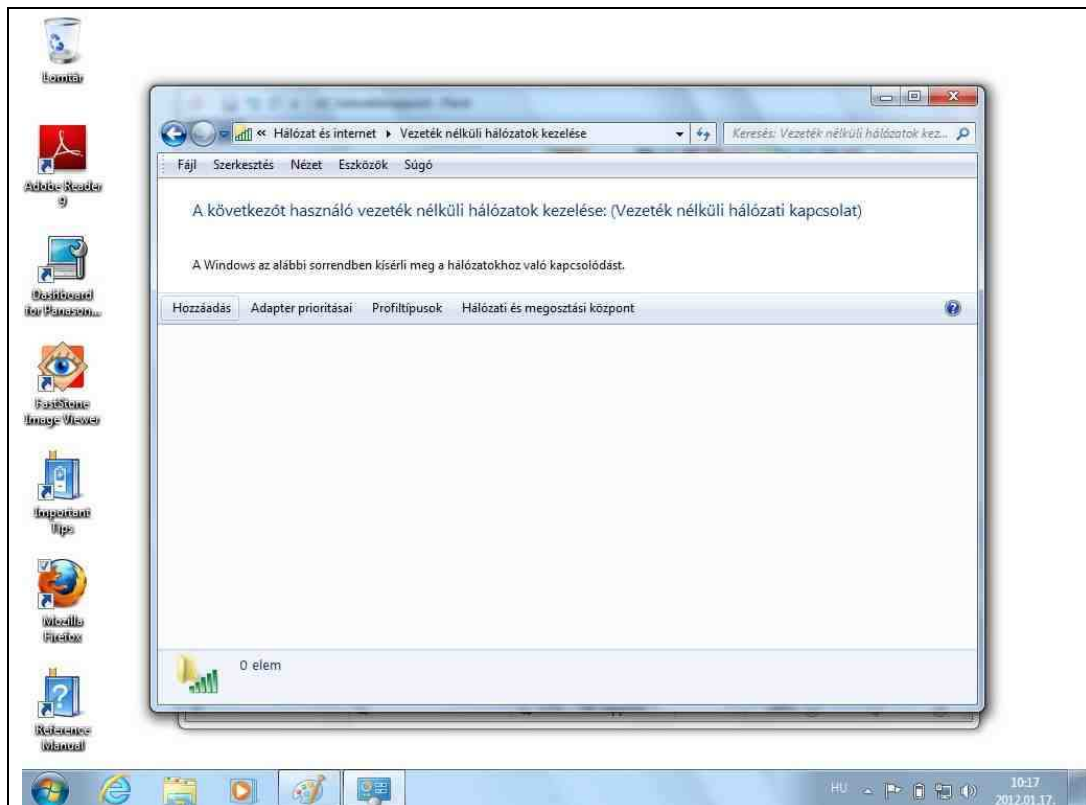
Lomtár

Adobe Reader 9

Dashboard for Panason...

FastStone Image Viewer

Important Tips

Mozilla Firefox

Reference Manual

« Hálózat és internet ▸ Vezeték nélküli hálózatok kezelése

Keresés: Vezeték nélküli hálózatok kez...

Fájl Szerkesztés Nézet Eszközök Súgó

A következőt használó vezeték nélküli hálózatok kezelése: (Vezeték nélküli hálózati kapcsolat)

A Windows az alábbi sorrendben kísérli meg a hálózatokhoz való kapcsolódást.

Hozzáadás Adapter prioritásai Profiltípusok Hálózati és megosztási központ

0 elem

HU

10:17
2012.01.17.